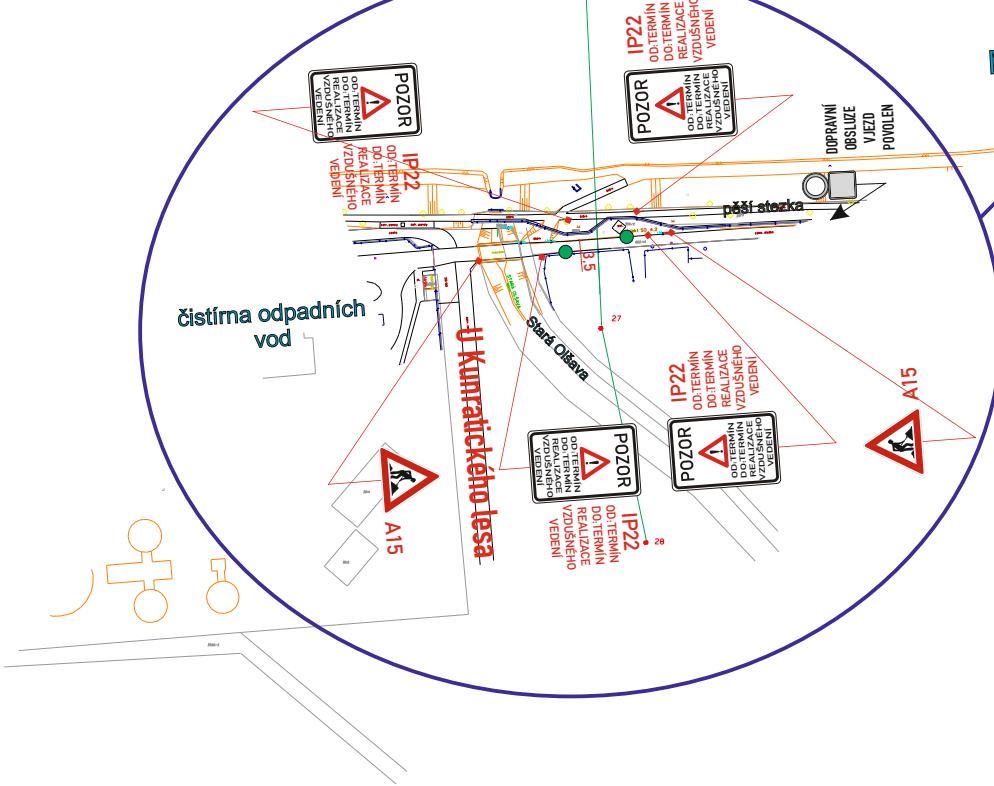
IP22
OD:TERMÍN
DO:TERMÍN
REALIZACE
VZDUŠNÉHO
VEDENÍ

POZOR
OD:TERMÍN
DO:TERMÍN
REALIZACE
VZDUŠNÉHO
VEDENÍ

POZOR
OD:TERMÍN
DO:TERMÍN
REALIZACE
VZDUŠNÉHO
VEDENÍ

IP22
OD:TERMÍN
DO:TERMÍN
REALIZACE
VZDUŠNÉHO
VEDENÍ

DOPRAVNÍ
OBSLUZE
VJEZD
POVOLEN

pěší stezka

3,5

27

čistírna odpadních vod

Stará Olšava

U Kunratického lesa

IP22
OD:TERMÍN
DO:TERMÍN
REALIZACE
VZDUŠNÉHO
VEDENÍ

A15

POZOR
OD:TERMÍN
DO:TERMÍN
REALIZACE
VZDUŠNÉHO
VEDENÍ

POZOR
OD:TERMÍN
DO:TERMÍN
REALIZACE
VZDUŠNÉHO
VEDENÍ

A15

IP22
OD:TERMÍN
DO:TERMÍN
REALIZACE
VZDUŠNÉHO
VEDENÍ

28